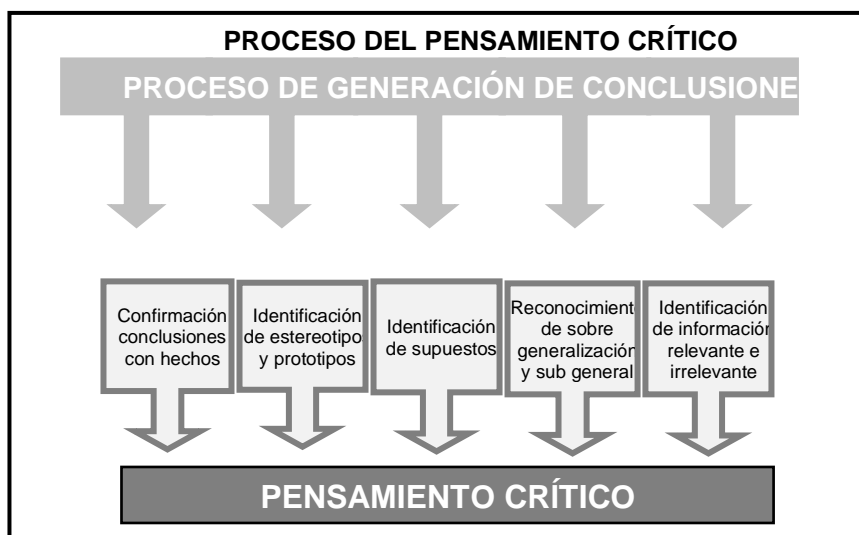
PROCESO DEL PENSAMIENTO CRÍTICO

PROCESO DE GENERACIÓN DE CONCLUSIONE

Confirmación conclusiones con hechos

Identificación de estereotipo y prototipos

Identificación de supuestos

Reconocimient de sobre generalizació y sub general

Identificació de informació relevante e irrelevante

PENSAMIENTO CRÍTICO